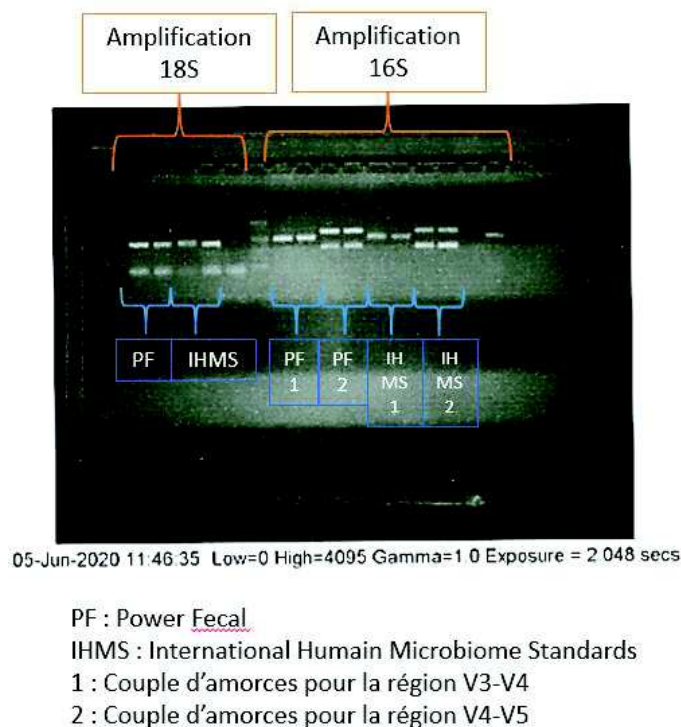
Amplification 18S

Amplification 16S

PF

IHMS

PF 1

PF 2

IH MS 1

IH MS 2

05-Jun-2020 11:46:35 Low=0 High=4095 Gamma=1.0 Exposure = 2.048 secs

PF : Power Fecal
IHMS : International Humain Microbiome Standards
1 : Couple d'amorces pour la région V3-V4
2 : Couple d'amorces pour la région V4-V5